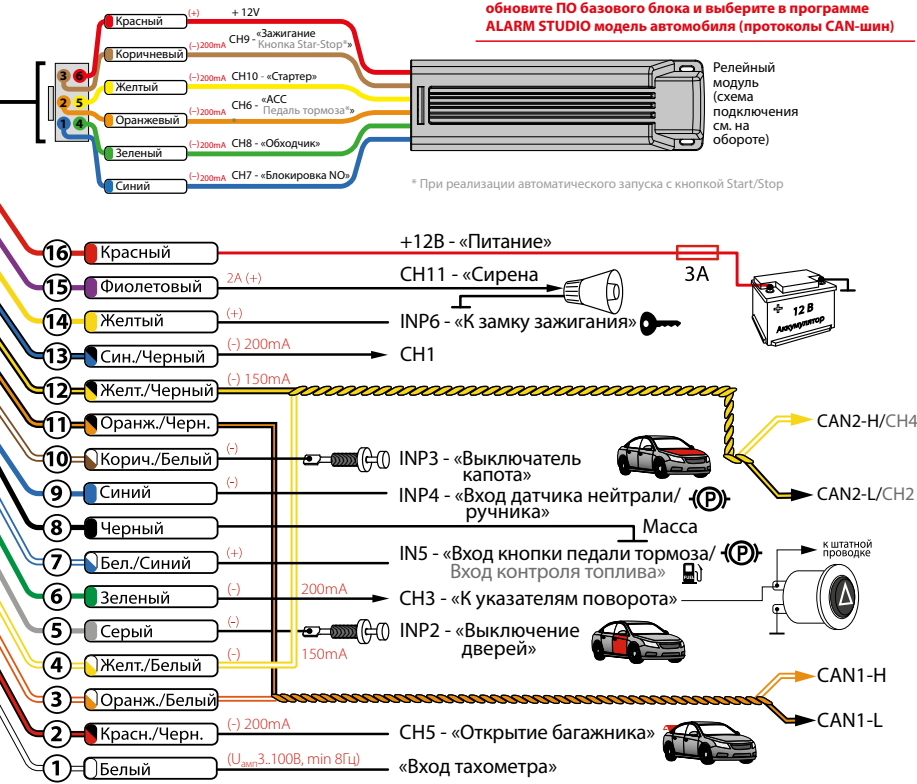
обновите ПО базового блока и выберите в программе ALARM STUDIO модель автомобиля (протоколы CAN-шин)

Красный (+) +12V
Коричневый (–)200mA CH9 - «Зажигание Кнопка Star-Stop*»
Желтый (–)200mA CH10 - «Стартер»
Оранжевый (–)200mA CH6 - «ACC Педаль тормоза*»
Зеленый (–)200mA CH8 - «Обходчик»
Синий (–)200mA CH7 - «Блокировка NO»

3 6
2 5
1 4

Релейный модуль (схема подключения см. на обороте)

* При реализации автоматического запуска с кнопкой Start/Stop

16 Красный +12В - «Питание» 3А
12 В Аккумулятор
15 Фиолетовый 2А (+) CH11 - «Сирена
14 Желтый (+) INP6 - «К замку зажигания»
13 Син./Черный (-) 200mA CH1
12 Желт./Черный (-) 150mA
CAN2-H/CH4
11 Оранж./Черн.
10 Корич./Белый (-) INP3 - «Выключатель капота»
CAN2-L/CH2
9 Синий (-) INP4 - «Вход датчика нейтрали/ ручника»
8 Черный Масса
7 Бел./Синий (+) IN5 - «Вход кнопки педали тормоза/ Вход контроля топлива»
к штатной проводке
6 Зеленый (-) 200mA CH3 - «К указателям поворота»
5 Серый (-) INP2 - «Выключение дверей»
4 Желт./Белый (-) 150mA
CAN1-H
3 Оранж./Белый
CAN1-L
2 Красн./Черн. (-) 200mA CH5 - «Открытие багажника»
1 Белый ($U_{амп}$3..100В, min 8Гц) «Вход тахометра»